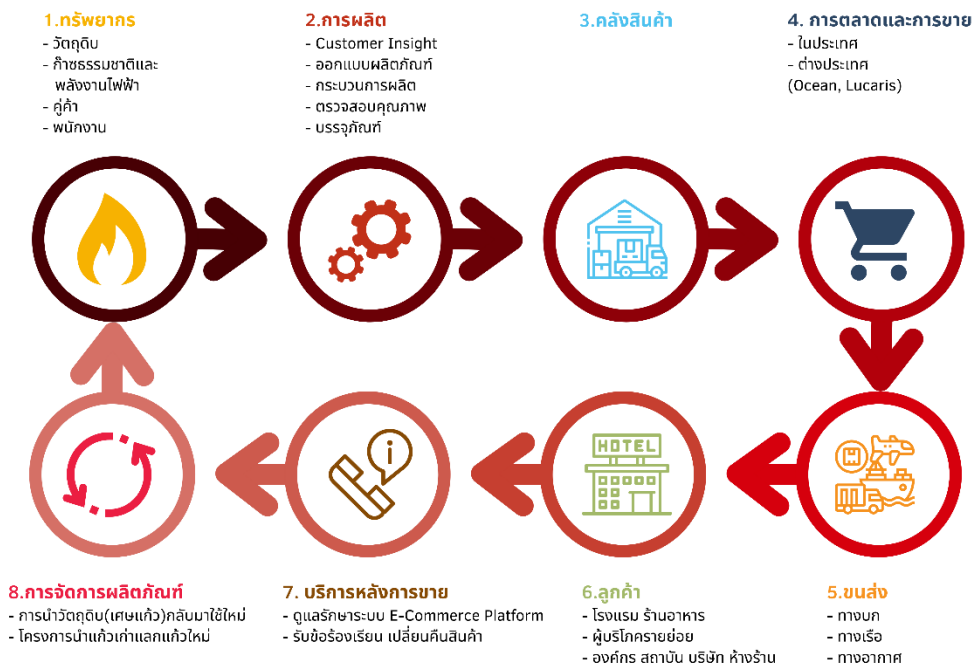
1.ทรัพยากร
- วัตถุดิบ
- ก๊าซธรรมชาติและพลังงานไฟฟ้า
- คู่ค้า
- พนักงาน

2.การผลิต
- Customer Insight
- ออกแบบผลิตภัณฑ์
- กระบวนการผลิต
- ตรวจสอบคุณภาพ
- บรรจุภัณฑ์

3.คลังสินค้า

4. การตลาดและการขาย
- ในประเทศ
- ต่างประเทศ (Ocean, Lucaris)

HOTEL

8.การจัดการผลิตภัณฑ์
- การนำวัตถุดิบ(เศษแก้ว)กลับมาใช้ใหม่
- โครงการนำแก้วเก่าแลกแก้วใหม่

7. บริการหลังการขาย
- ดูแลรักษาระบบ E-Commerce Platform
- รับข้อร้องเรียน เปลี่ยนคืนสินค้า

6.ลูกค้า
- โรงแรม ร้านอาหาร
- ผู้บริโภครายย่อย
- องค์กร สถาบัน บริษัท ห้างร้าน

5.ขนส่ง
- ทางบก
- ทางเรือ
- ทางอากาศ